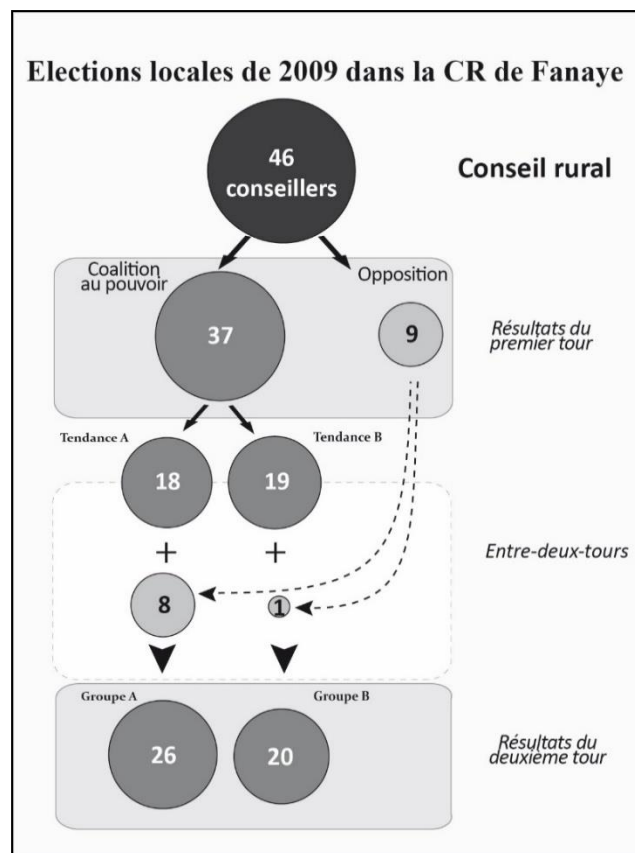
Elections locales de 2009 dans la CR de Fanaye

46 conseillers

Conseil rural

Coalition au pouvoir

Opposition

37

9

Résultats du premier tour

Tendance A

Tendance B

18

19

+

+

Entre-deux-tours

8

1

Groupe A

Groupe B

26

20

Résultats du deuxième tour